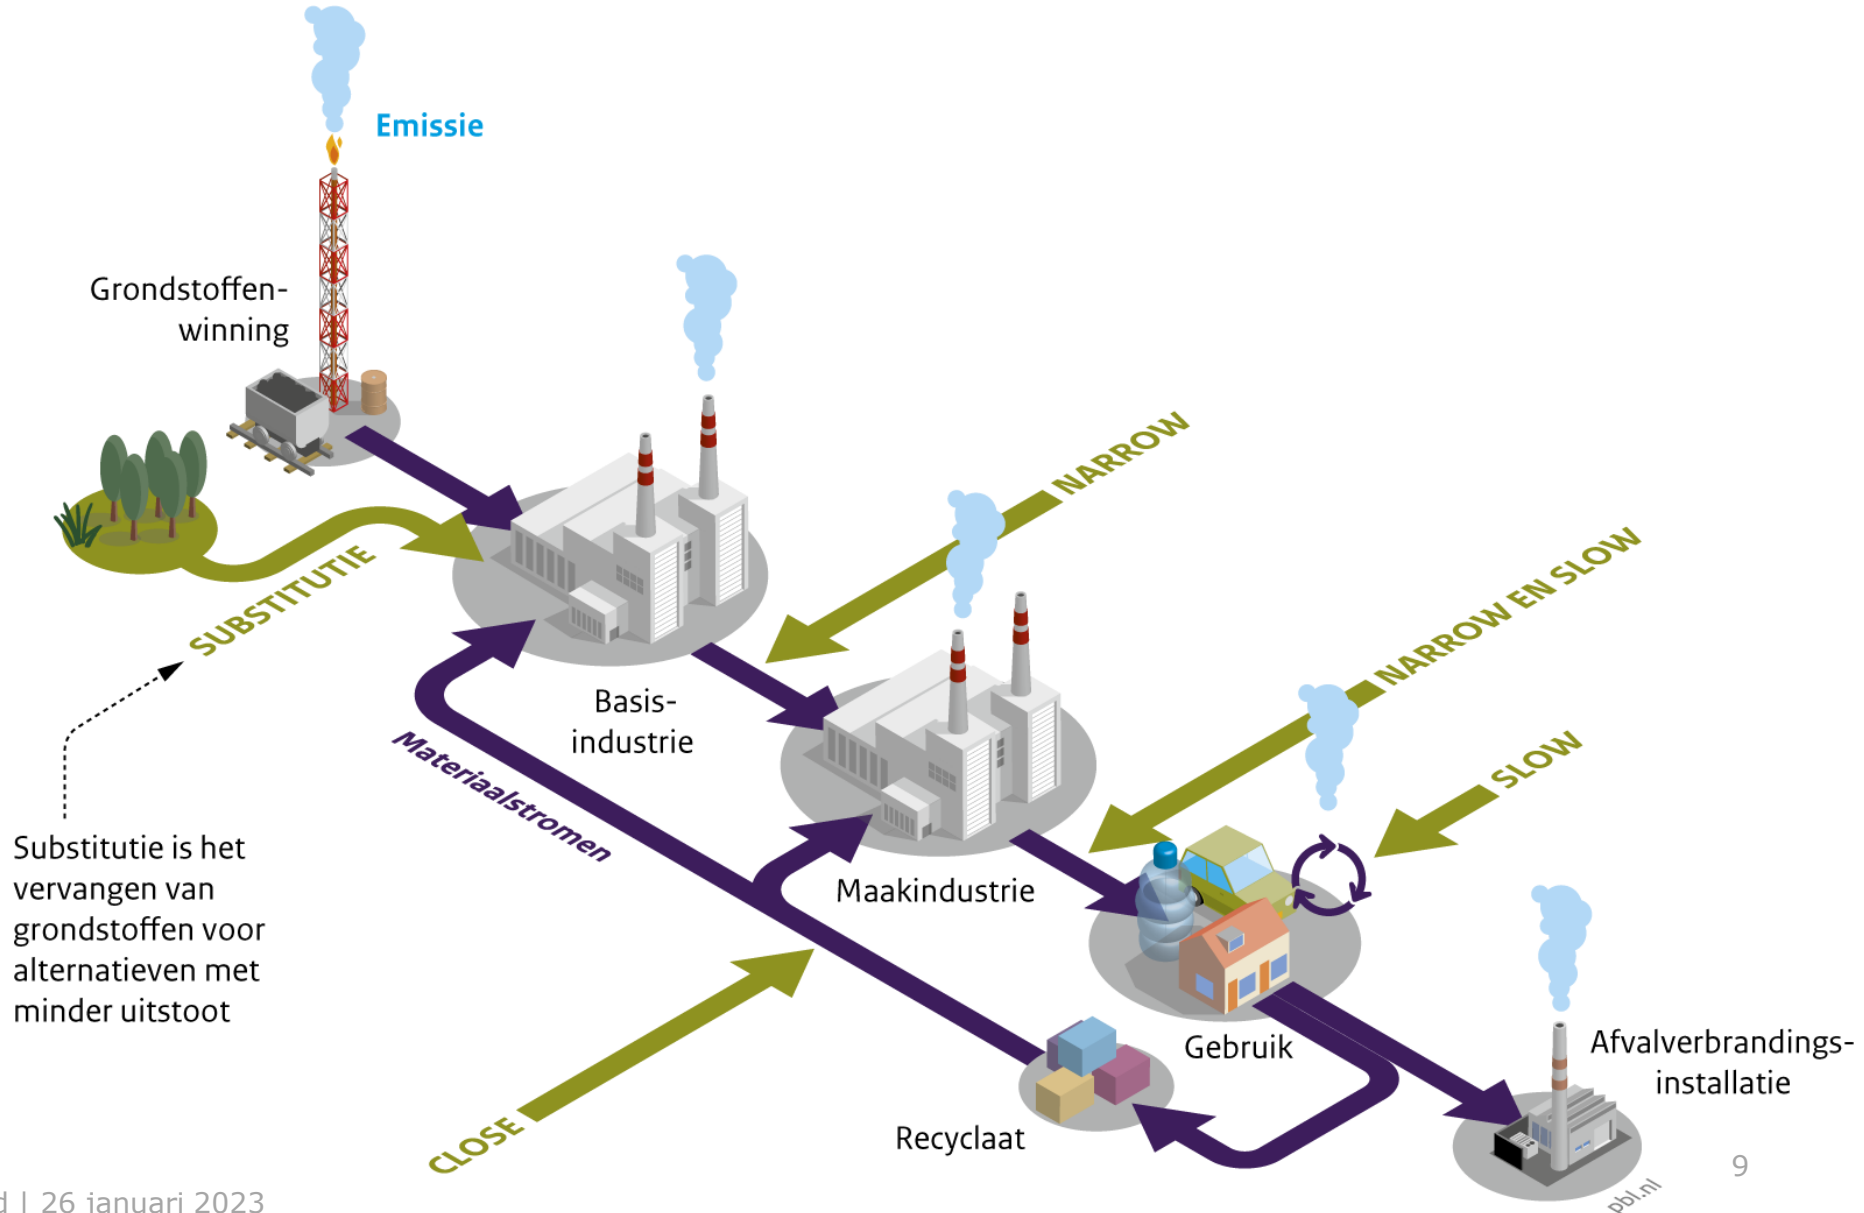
Emissie

Grondstoffenwinning

SUBSTITUTIE

NARROW

Basis-industrie

Materiaalstromen

Maakindustrie

NARROW EN SLOW

SLOW

Substitutie is het vervangen van grondstoffen voor alternatieven met minder uitstoot

Gebruik

Afvalverbrandings-installatie

CLOSE

Recyclaat

9

pbl.nl

d | 26 januari 2023